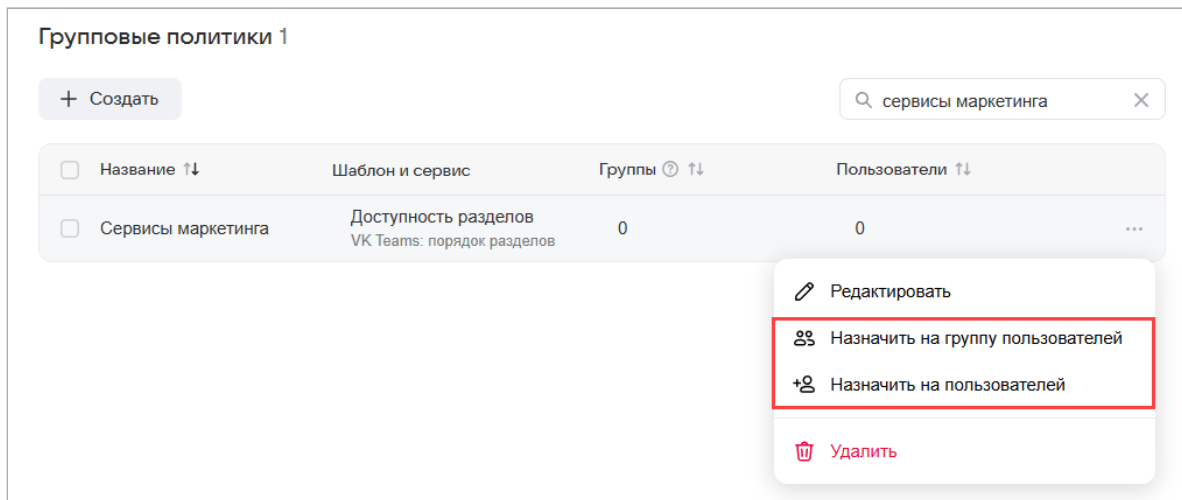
Групповые политики 1

+ Создать

сервисы маркетинга

| Название | Шаблон и сервис | Группы | Пользователи |
|---|---|---|---|
| Сервисы маркетинга | Доступность разделов VK Teams: порядок разделов | 0 | 0 |

Редактировать
Назначить на группу пользователей
Назначить на пользователей
Удалить